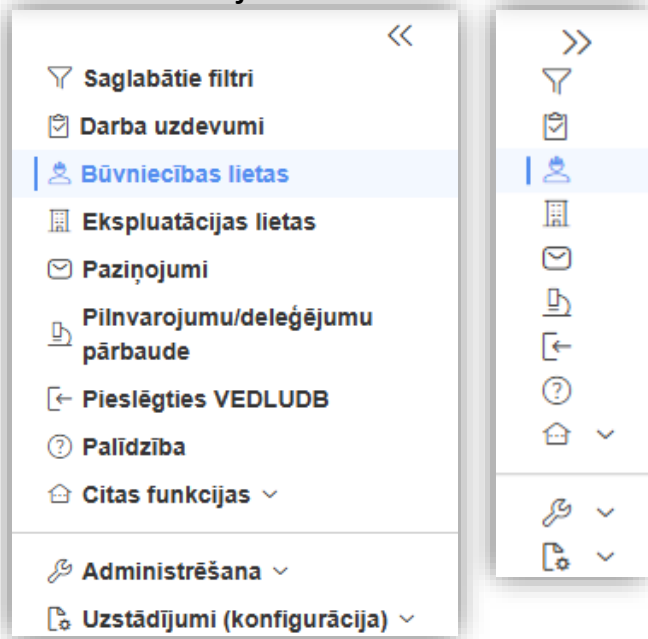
«

Saglabātie filtri

Darba uzdevumi

Būvniecības lietas

Ekspluatācijas lietas

Paziņojumi

Pilnvarojumu/deleģējumu pārbaude

Pieslēgties VEDLUDB

Palīdzība

Citas funkcijas

Administrēšana

Uzstādījumi (konfigurācija)

»